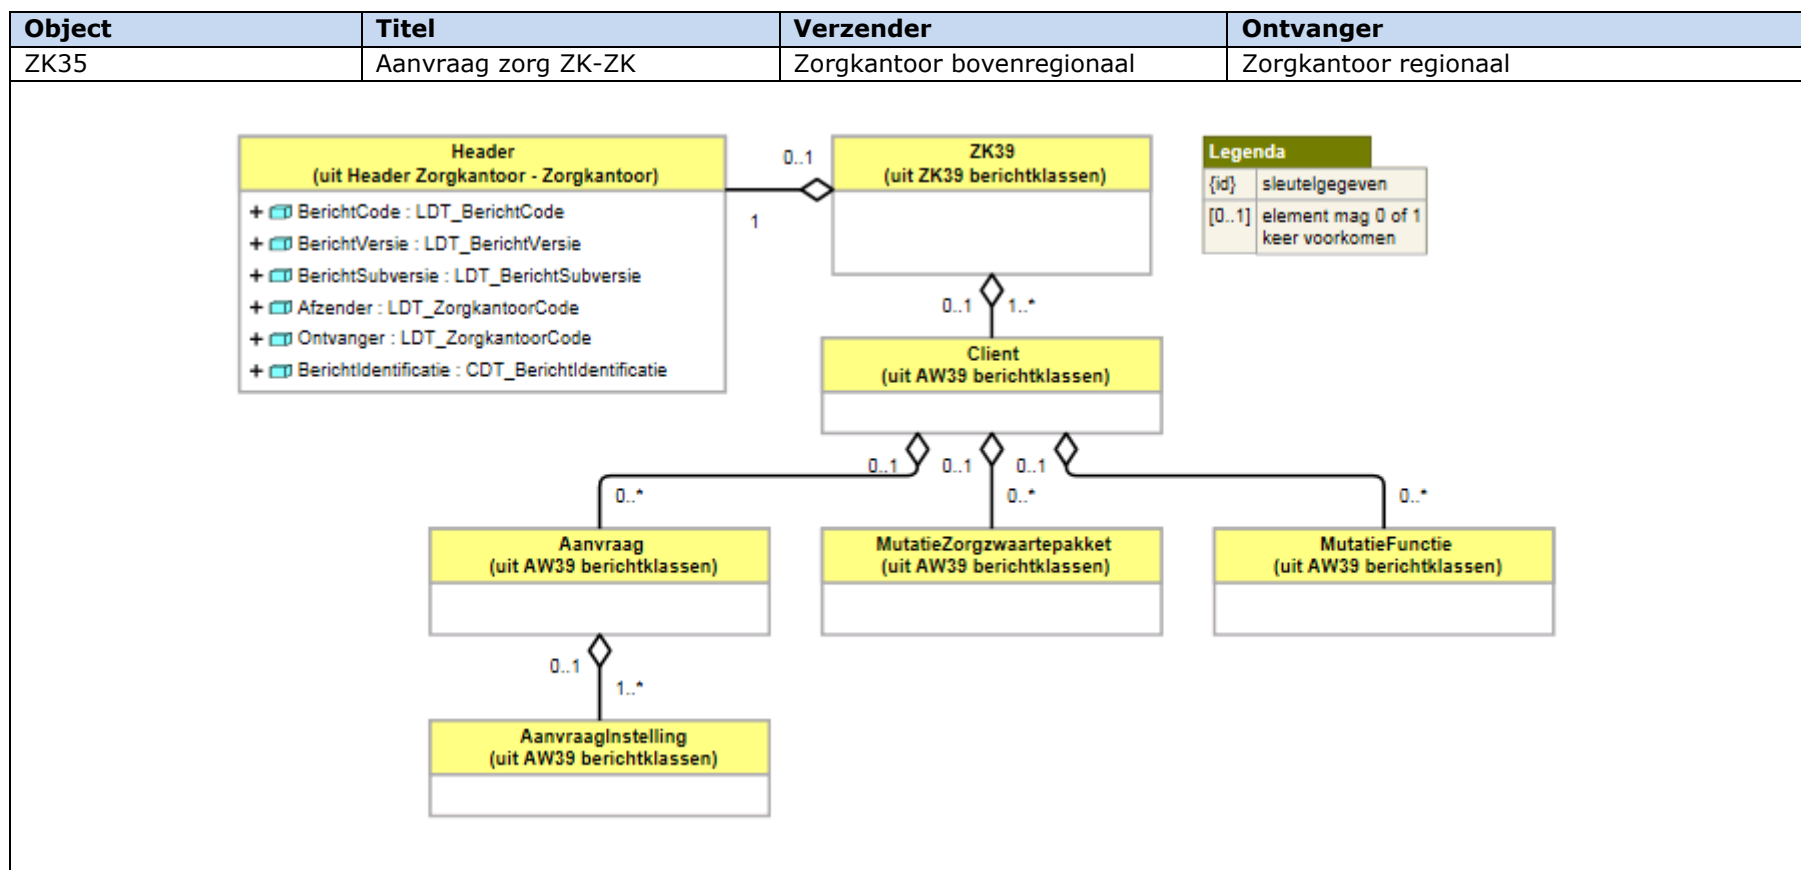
| Object | Titel | Verzender | Ontvanger |
|---|---|---|---|
| ZK35 | Aanvraag zorg ZK-ZK | Zorgkantoor bovenregionaal | Zorgkantoor regionaal |

Header
(uit Header Zorgkantoor - Zorgkantoor)

+ BerichtCode : LDT_BerichtCode
+ BerichtVersie : LDT_BerichtVersie
+ BerichtSubversie : LDT_BerichtSubversie
+ Afzender : LDT_ZorgkantoorCode
+ Ontvanger : LDT_ZorgkantoorCode
+ BerichtIdentificatie : CDT_BerichtIdentificatie

0..1

1

ZK39
(uit ZK39 berichtklassen)

Legenda

| {id} | sleutelgegeven |
|---|---|
| [0..1] | element mag 0 of 1 keer voorkomen |

0..1 1..*

Client
(uit AW39 berichtklassen)

0..1 0..1 0..1

0..* 0..* 0..*

Aanvraag
(uit AW39 berichtklassen)

MutatieZorgzwaartepakket
(uit AW39 berichtklassen)

MutatieFunctie
(uit AW39 berichtklassen)

0..1 1..*

AanvraagInstelling
(uit AW39 berichtklassen)